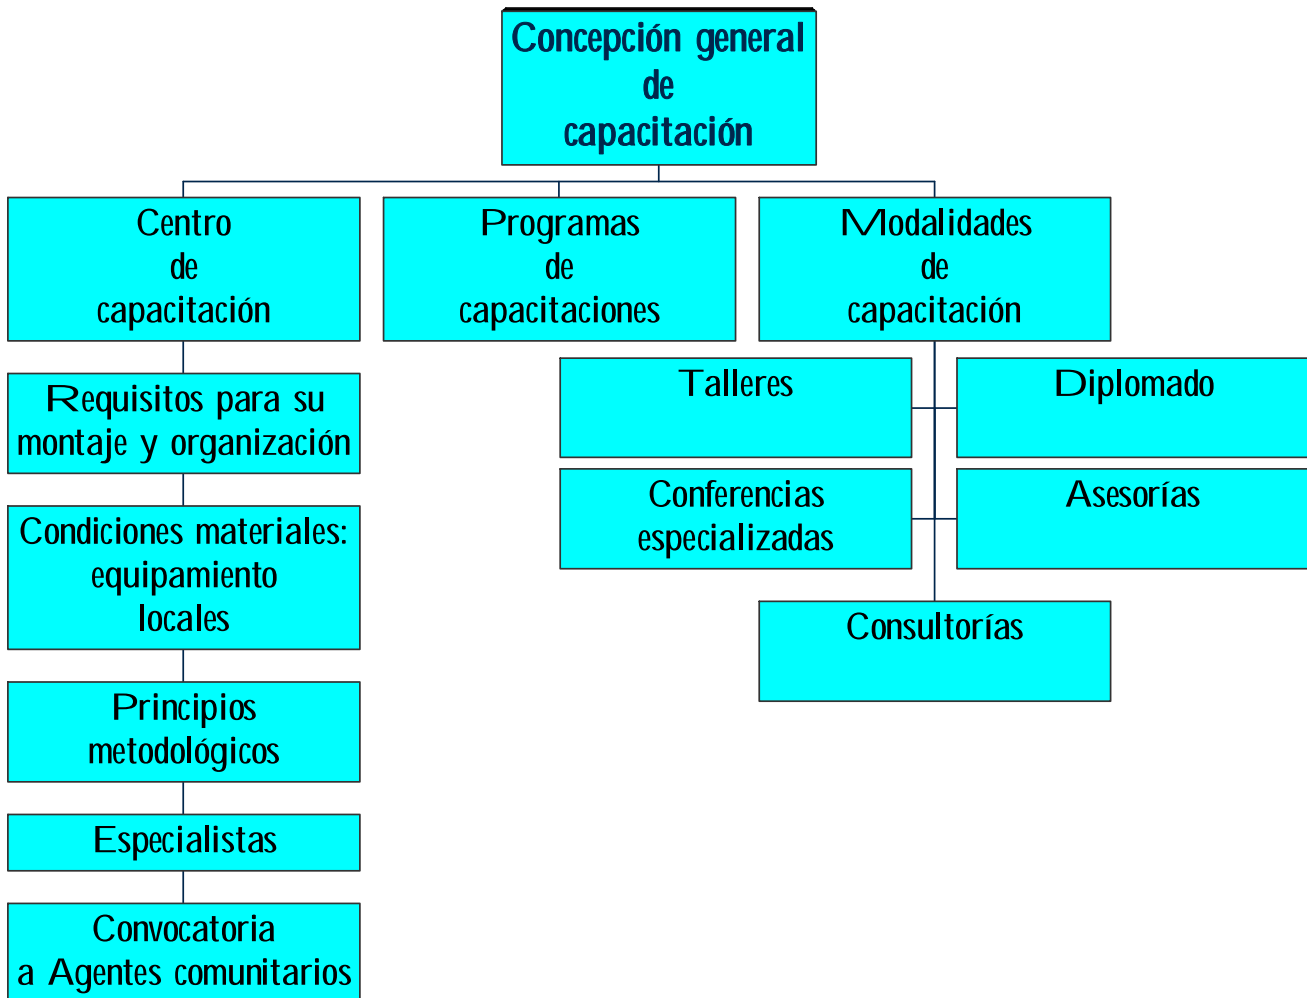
Concepción general de capacitación

Centro de capacitación

Programas de capacitaciones

Modalidades de capacitación

Requisitos para su montaje y organización

Condiciones materiales: equipamiento locales

Principios metodológicos

Especialistas

Convocatoria a Agentes comunitarios

Talleres

Diplomado

Conferencias especializadas

Asesorías

Consultorías